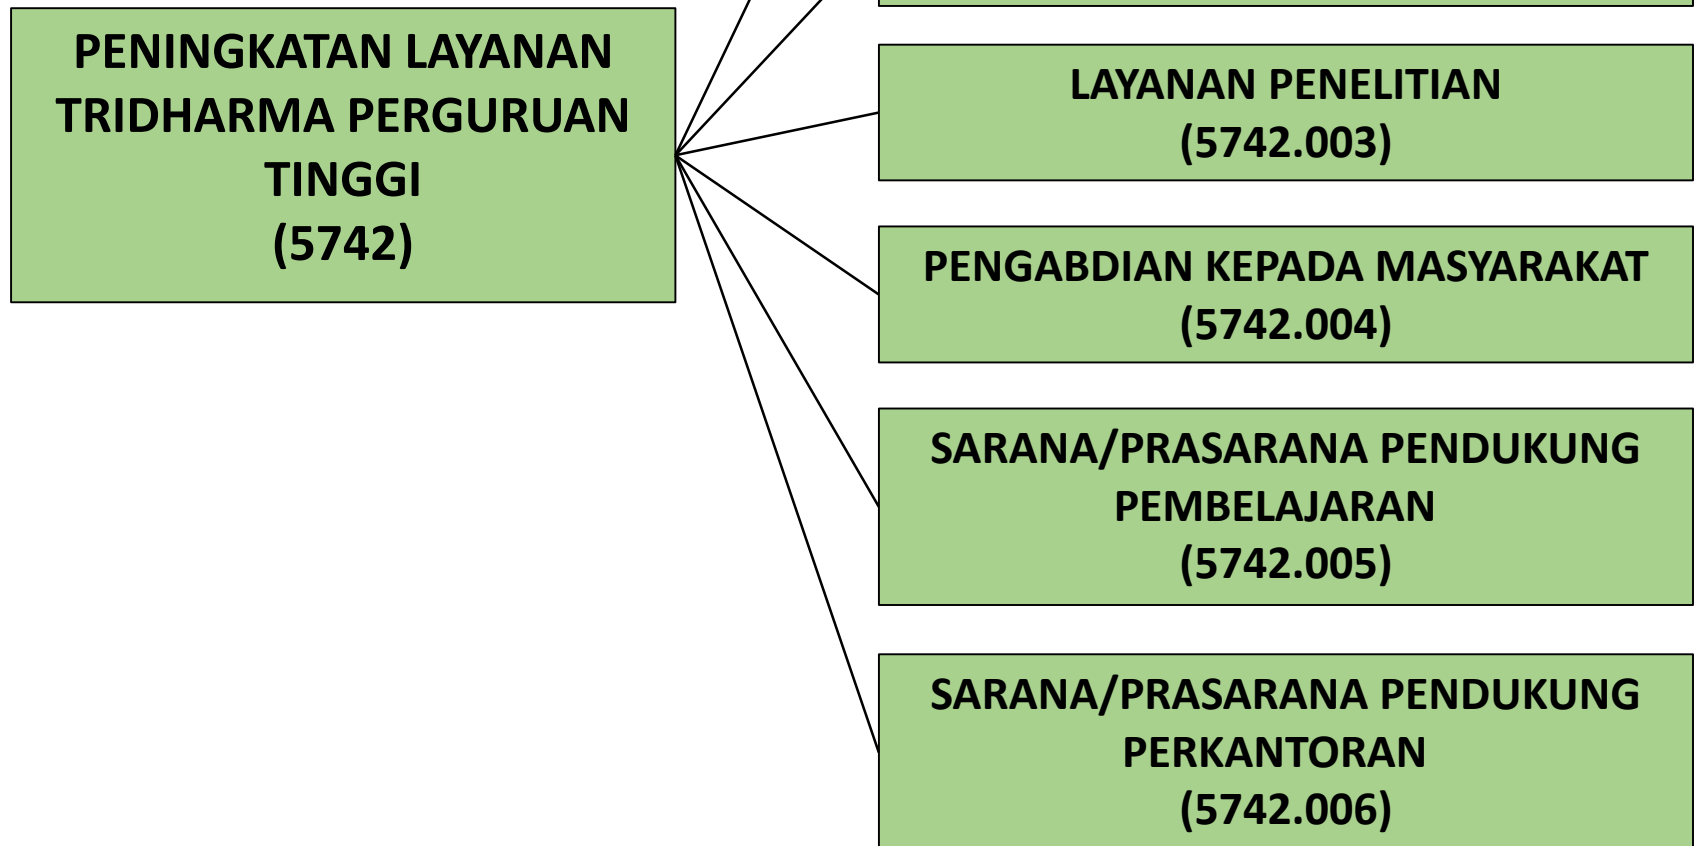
PENINGKATAN LAYANAN TRIDHARMA PERGURUAN TINGGI
(5742)

LAYANAN PENELITIAN
(5742.003)

PENGABDIAN KEPADA MASYARAKAT
(5742.004)

SARANA/PRASARANA PENDUKUNG PEMBELAJARAN
(5742.005)

SARANA/PRASARANA PENDUKUNG PERKANTORAN
(5742.006)